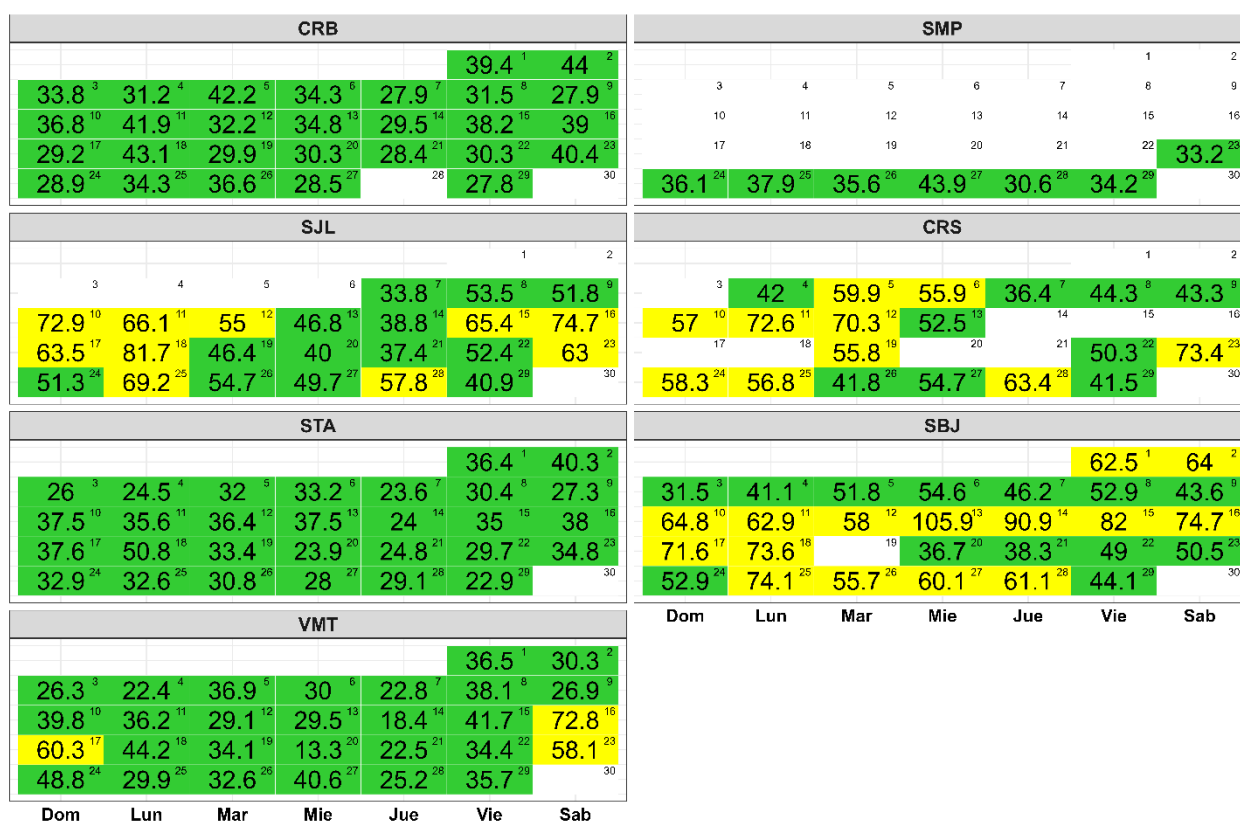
CRB

| | | | | | | |
|---|---|---|---|---|---|---|
| | | | | | 39.4 1 | 44 2 |
| 33.8 3 | 31.2 4 | 42.2 5 | 34.3 6 | 27.9 7 | 31.5 8 | 27.9 9 |
| 36.8 10 | 41.9 11 | 32.2 12 | 34.8 13 | 29.5 14 | 38.2 15 | 39 16 |
| 29.2 17 | 43.1 18 | 29.9 19 | 30.3 20 | 28.4 21 | 30.3 22 | 40.4 23 |
| 28.9 24 | 34.3 25 | 36.6 26 | 28.5 27 | 28 | 27.8 29 | 30 |

SMP

| | | | | | | |
|---|---|---|---|---|---|---|
| | | | | | 1 | 2 |
| 3 | 4 | 5 | 6 | 7 | 8 | 9 |
| 10 | 11 | 12 | 13 | 14 | 15 | 16 |
| 17 | 18 | 19 | 20 | 21 | 22 | 33.2 23 |
| 36.1 24 | 37.9 25 | 35.6 26 | 43.9 27 | 30.6 28 | 34.2 29 | 30 |

SJL

| | | | | | | |
|---|---|---|---|---|---|---|
| | | | | | 1 | 2 |
| 3 | 4 | 5 | 6 | 33.8 7 | 53.5 8 | 51.8 9 |
| 72.9 10 | 66.1 11 | 55 12 | 46.8 13 | 38.8 14 | 65.4 15 | 74.7 16 |
| 63.5 17 | 81.7 18 | 46.4 19 | 40 20 | 37.4 21 | 52.4 22 | 63 23 |
| 51.3 24 | 69.2 25 | 54.7 26 | 49.7 27 | 57.8 28 | 40.9 29 | 30 |

CRS

| | | | | | | |
|---|---|---|---|---|---|---|
| | | | | | 1 | 2 |
| 3 | 42 4 | 59.9 5 | 55.9 6 | 36.4 7 | 44.3 8 | 43.3 9 |
| 57 10 | 72.6 11 | 70.3 12 | 52.5 13 | 14 | 15 | 16 |
| 17 | 18 | 55.8 19 | 20 | 21 | 50.3 22 | 73.4 23 |
| 58.3 24 | 56.8 25 | 41.8 26 | 54.7 27 | 63.4 28 | 41.5 29 | 30 |

STA

| | | | | | | |
|---|---|---|---|---|---|---|
| | | | | | 36.4 1 | 40.3 2 |
| 26 3 | 24.5 4 | 32 5 | 33.2 6 | 23.6 7 | 30.4 8 | 27.3 9 |
| 37.5 10 | 35.6 11 | 36.4 12 | 37.5 13 | 24 14 | 35 15 | 38 16 |
| 37.6 17 | 50.8 18 | 33.4 19 | 23.9 20 | 24.8 21 | 29.7 22 | 34.8 23 |
| 32.9 24 | 32.6 25 | 30.8 26 | 28 27 | 29.1 28 | 22.9 29 | 30 |

SBJ

| | | | | | | |
|---|---|---|---|---|---|---|
| | | | | | 62.5 1 | 64 2 |
| 31.5 3 | 41.1 4 | 51.8 5 | 54.6 6 | 46.2 7 | 52.9 8 | 43.6 9 |
| 64.8 10 | 62.9 11 | 58 12 | 105.9 13 | 90.9 14 | 82 15 | 74.7 16 |
| 71.6 17 | 73.6 18 | 19 | 36.7 20 | 38.3 21 | 49 22 | 50.5 23 |
| 52.9 24 | 74.1 25 | 55.7 26 | 60.1 27 | 61.1 28 | 44.1 29 | 30 |

Dom Lun Mar Mie Jue Vie Sab

VMT

| | | | | | | |
|---|---|---|---|---|---|---|
| | | | | | 36.5 1 | 30.3 2 |
| 26.3 3 | 22.4 4 | 36.9 5 | 30 6 | 22.8 7 | 38.1 8 | 26.9 9 |
| 39.8 10 | 36.2 11 | 29.1 12 | 29.5 13 | 18.4 14 | 41.7 15 | 72.8 16 |
| 60.3 17 | 44.2 18 | 34.1 19 | 13.3 20 | 22.5 21 | 34.4 22 | 58.1 23 |
| 48.8 24 | 29.9 25 | 32.6 26 | 40.6 27 | 25.2 28 | 35.7 29 | 30 |

Dom Lun Mar Mie Jue Vie Sab